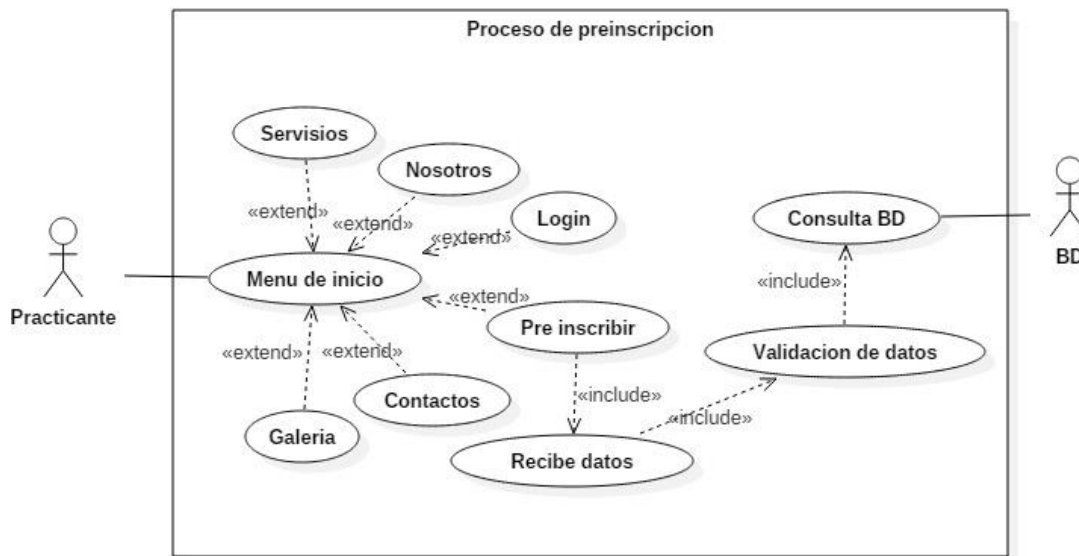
Proceso de preinscripcion

Servisios

Nosotros

«extend»

«extend»

Login

«extend»

Consulta BD

Practicante

Menu de inicio

«extend»

«include»

BD

Pre inscribir

«extend»

«extend»

Validacion de datos

«include»

Contactos

«include»

Galeria

Recibe datos